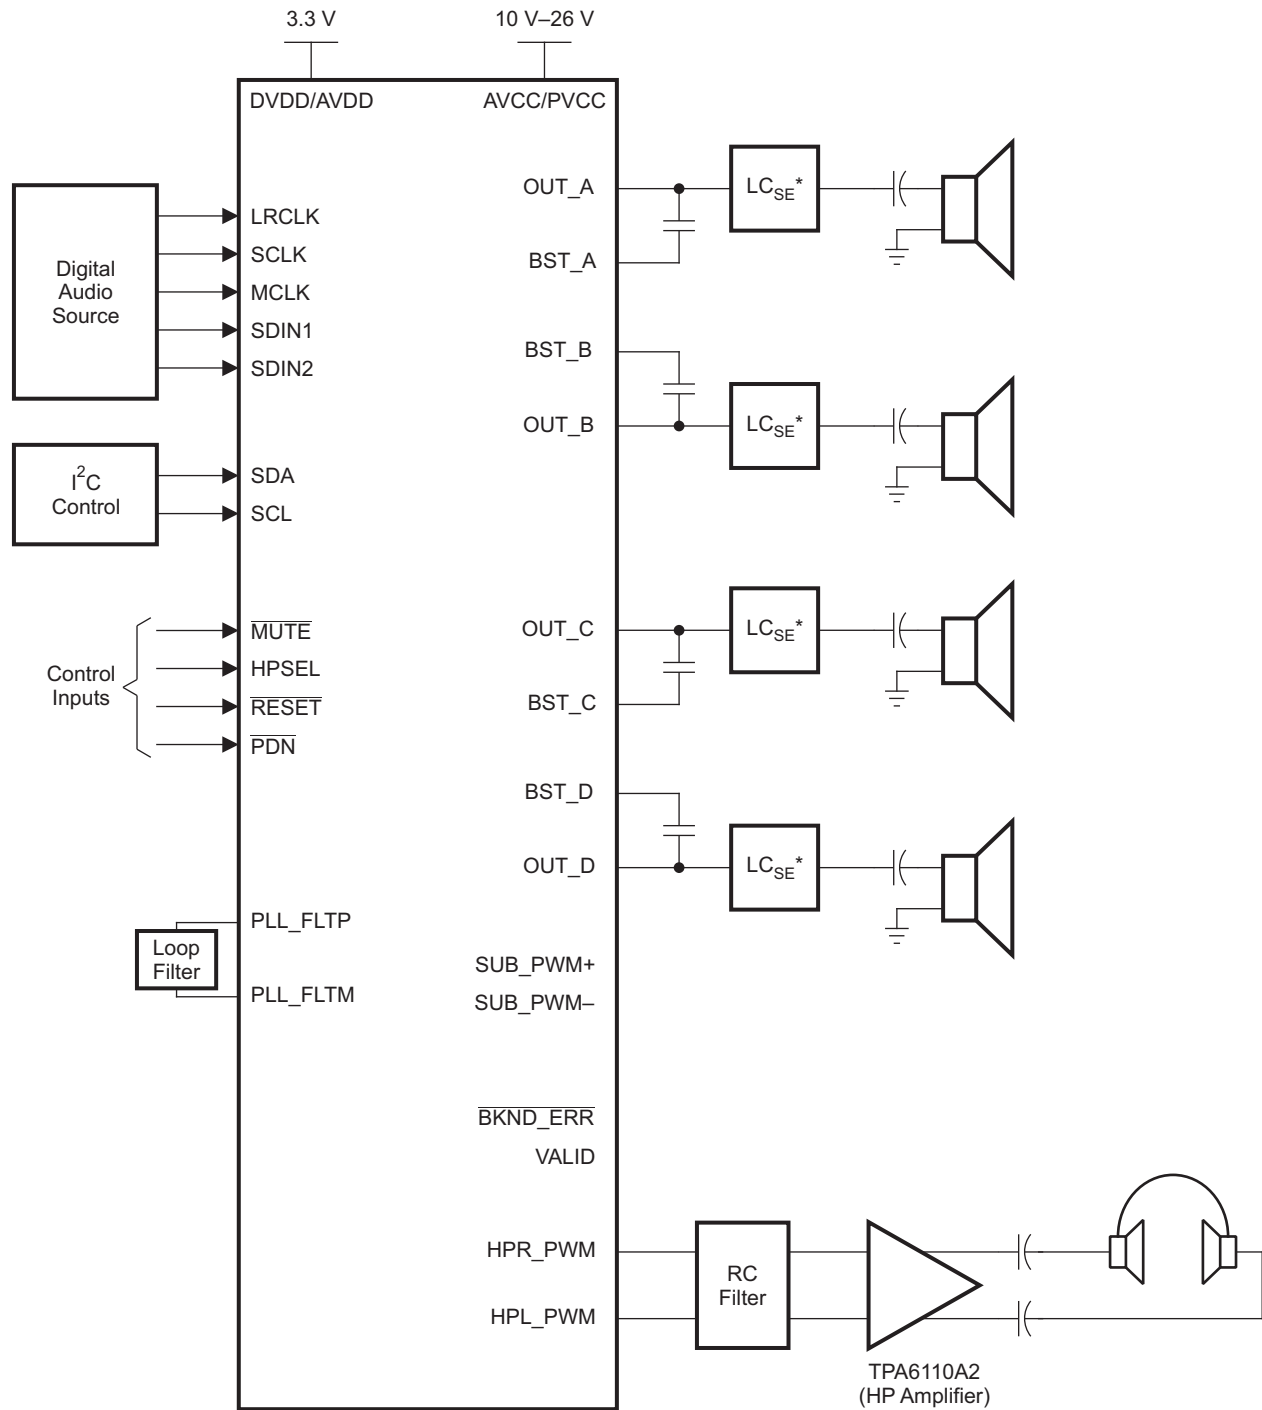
3.3 V

10 V–26 V

DVDD/AVDD

AVCC/PVCC

Digital Audio Source

LRCLK

SCLK

MCLK

SDIN1

SDIN2

$I^2C$ Control

SDA

SCL

Control Inputs

$\overline{\text{MUTE}}$

HPSEL

$\overline{\text{RESET}}$

$\overline{\text{PDN}}$

Loop Filter

PLL_FLTP

PLL_FLTM

OUT_A

BST_A

$LC_{SE}$*

BST_B

OUT_B

$LC_{SE}$*

OUT_C

BST_C

$LC_{SE}$*

BST_D

OUT_D

$LC_{SE}$*

SUB_PWM+

SUB_PWM–

$\overline{\text{BKND\_ERR}}$

VALID

HPR_PWM

HPL_PWM

RC Filter

TPA6110A2 (HP Amplifier)